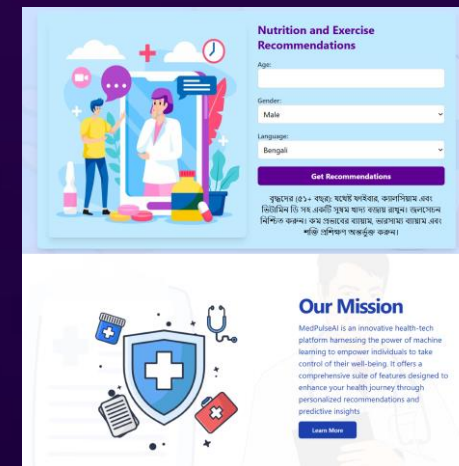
Nutrition and Exercise Recommendations

Age:

Gender:

Male

Language:

Bengali

Get Recommendations

বৃদ্ধদের (৫১+ বছর): যথেষ্ট ফাইবার, ক্যালসিয়াম এবং ভিটামিন ডি সহ একটি সুষম খাদ্য বজায় রাখুন। জলযোজন নিশ্চিত করুন। কম প্রভাবের ব্যায়াম, ভারসাম্য ব্যায়াম এবং শক্তি প্রশিক্ষণ অন্তর্ভুক্ত করুন।

Our Mission

MedPulseAI is an innovative health-tech platform harnessing the power of machine learning to empower individuals to take control of their well-being. It offers a comprehensive suite of features designed to enhance your health journey through personalized recommendations and predictive insights

Learn More